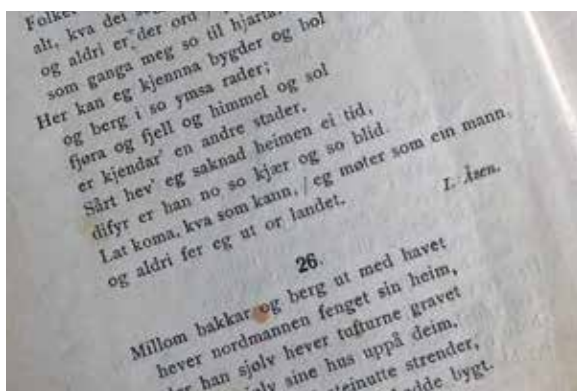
Folke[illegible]
alt, kva dei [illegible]
og aldri er der ord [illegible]
som ganga meg so til hjarta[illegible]
Her kan eg kjennna bygder og bol
og berg i so ymsa rader;
fjøra og fjell og himmel og sol
er kjendar' en andre stader,
Sårt hev' eg saknad heimen ei tid,
difyr er han no so kjær og so blid.
Lat koma, kva som kann, / eg møter som ein mann,
og aldri fer eg ut or landet.

L. Åsen.

26.

Millom bakkar og berg ut med havet
hever nordmannen fenget sin heim,
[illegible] han sjølv hever tufturne gravet
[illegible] sjølv sine hus uppå deim,
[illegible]steinutte strender,
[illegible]dde bygt.